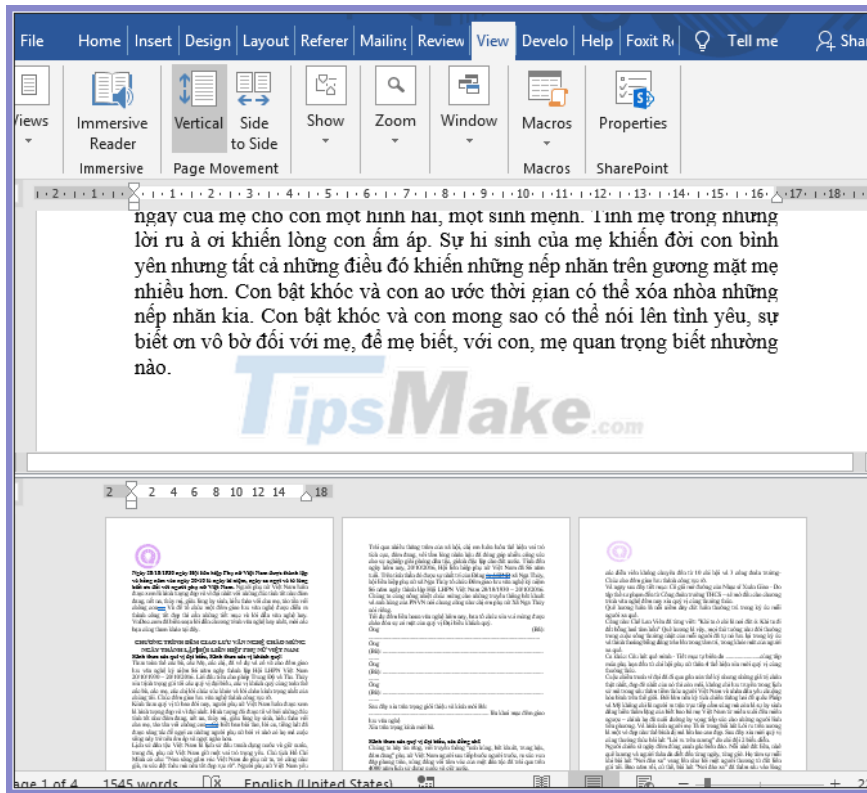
File Home Insert Design Layout Referer Mailing Review View Develo Help Foxit R Tell me Shar

Views Immersive Reader Immersive Vertical Side to Side Page Movement Show Zoom Window Macros Macros Properties SharePoint

ngày của mẹ cho con một hình hài, một sinh mệnh. Tình mẹ trong những lời ru à ơi khiến lòng con ấm áp. Sự hi sinh của mẹ khiến đời con bình yên nhưng tất cả những điều đó khiến những nếp nhăn trên gương mặt mẹ nhiều hơn. Con bật khóc và con ao ước thời gian có thể xóa nhòa những nếp nhăn kia. Con bật khóc và con mong sao có thể nói lên tình yêu, sự biết ơn vô bờ đối với mẹ, để mẹ biết, với con, mẹ quan trọng biết nhường nào.

TipsMake.com

2 4 6 8 10 12 14 18

age 1 of 4 1545 words English (United States)